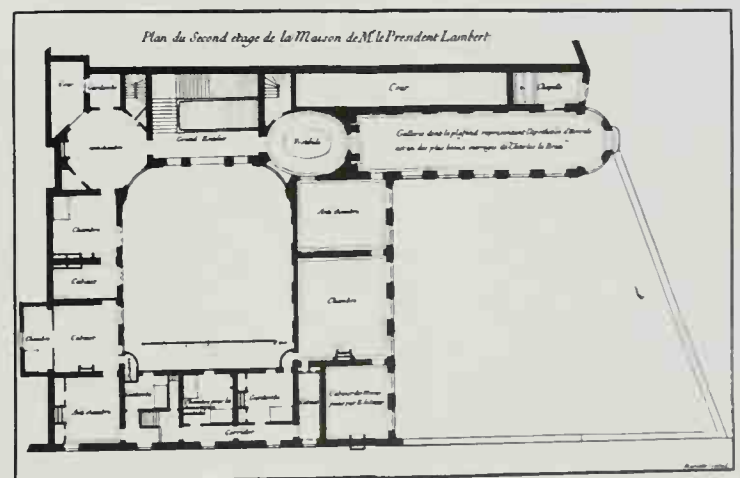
Plan du Second etage de la Maison de M. le President Lambert

Cour

Garderobe

Cour

Chapelle

Antichambre

Grand Escalier

Vestibule

Gallerie dont le plafond represente l'Apotheose d'Hercule est un des plus beaux ouvrages de Charles le Brun

Antichambre

Chambre

Cabinet

Chambre

Chambre

Cabinet

Antichambre

Chambre pour les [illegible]

Garderobe

Cabinet des Muses peint par le Sueur

Corridor

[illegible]